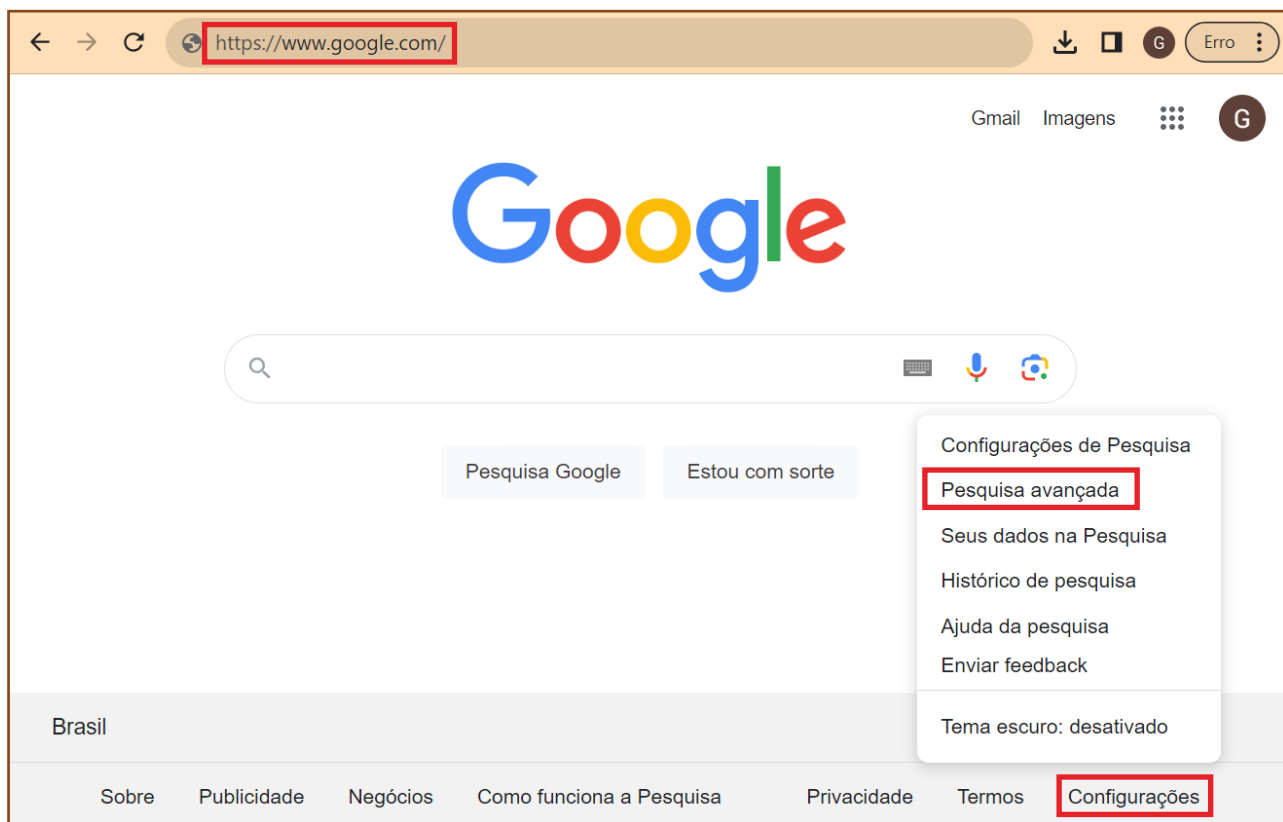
https://www.google.com/

G Erro

Gmail Imagens G

Google

Pesquisa Google Estou com sorte

Configurações de Pesquisa
Pesquisa avançada
Seus dados na Pesquisa
Histórico de pesquisa
Ajuda da pesquisa
Enviar feedback
Tema escuro: desativado

Brasil

Sobre Publicidade Negócios Como funciona a Pesquisa Privacidade Termos Configurações